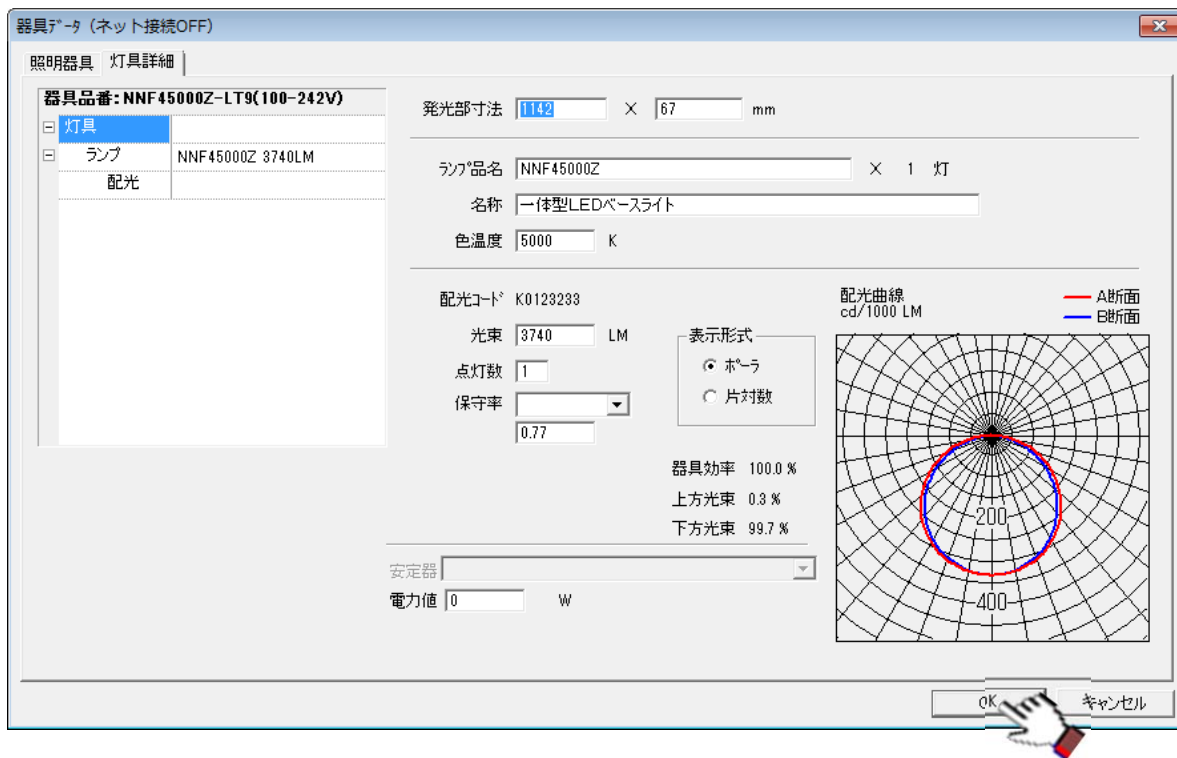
器具ﾃﾞｰﾀ（ネット接続OFF）

照明器具　灯具詳細

器具品番：NNF45000Z-LT9(100-242V)

| ⊟ 灯具 | |
|---|---|
| ⊟ ランプ | NNF45000Z 3740LM |
| 配光 | |

発光部寸法 1142 X 67 mm

ﾗﾝﾌﾟ品名 NNF45000Z X 1 灯

名称 一体型LEDベースライト

色温度 5000 K

配光ｺｰﾄﾞ K0123233

光束 3740 LM

点灯数 1

保守率

0.77

表示形式

ﾎﾟｰﾗ

片対数

器具効率 100.0 %

上方光束 0.3 %

下方光束 99.7 %

配光曲線
cd/1000 LM

A断面

B断面

200

400

安定器

電力値 0 W

OK

キャンセル